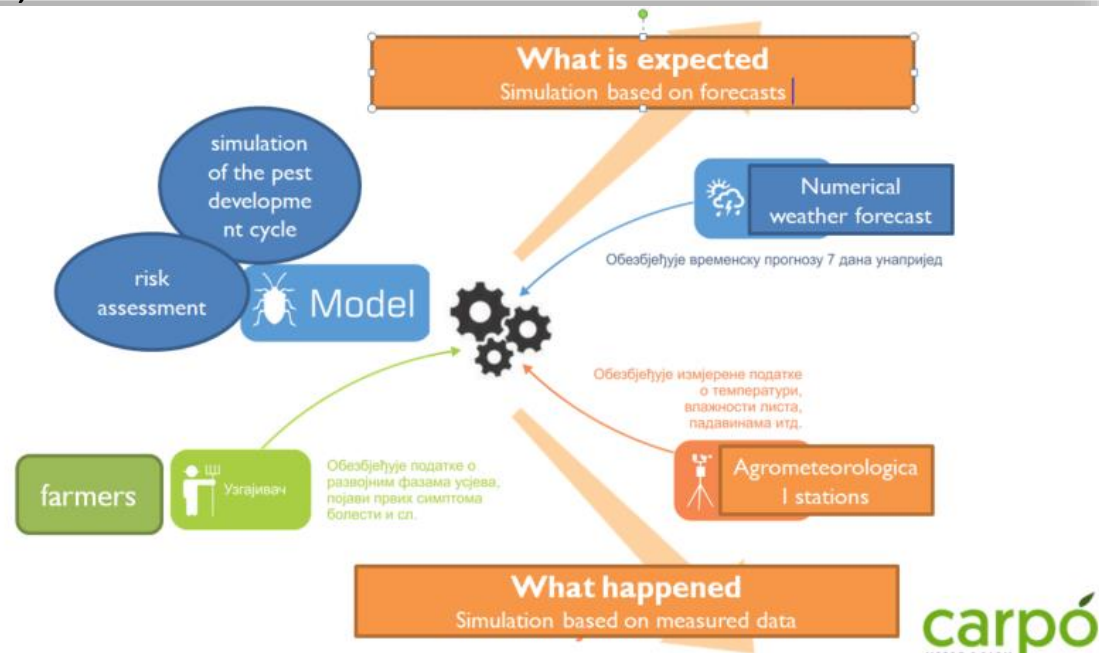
What is expected
Simulation based on forecasts

simulation of the pest developme nt cycle

risk assessment

Model

Numerical weather forecast

Обезбјеђује временску прогнозу 7 дана унапријед

Обезбјеђује измјерене податке о температури, влажности листа, падавинама итд.

Agrometeorologica l stations

farmers

Узгајивач

Обезбјеђује податке о развојним фазама усјева, појави првих симптома болести и сл.

What happened
Simulation based on measured data

carpó